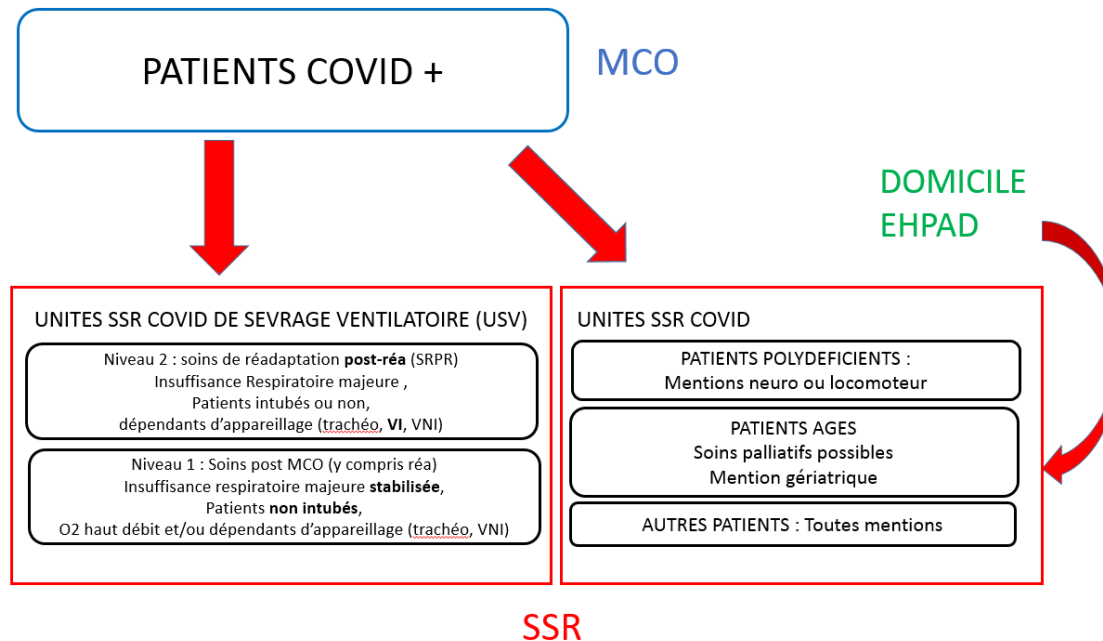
PATIENTS COVID +

MCO

DOMICILE
EHPAD

UNITES SSR COVID DE SEVRAGE VENTILATOIRE (USV)

Niveau 2 : soins de réadaptation **post-réa** (SRPR)
Insuffisance Respiratoire majeure ,
Patients intubés ou non,
dépendants d'appareillage (trachéo, **VI**, VNI)

Niveau 1 : Soins post MCO (y compris réa)
Insuffisance respiratoire majeure **stabilisée**,
Patients **non intubés**,
O2 haut débit et/ou dépendants d'appareillage (trachéo, VNI)

UNITES SSR COVID

PATIENTS POLYDEFICIENTS :
Mentions neuro ou locomoteur

PATIENTS AGES
Soins palliatifs possibles
Mention gériatrique

AUTRES PATIENTS : Toutes mentions

SSR